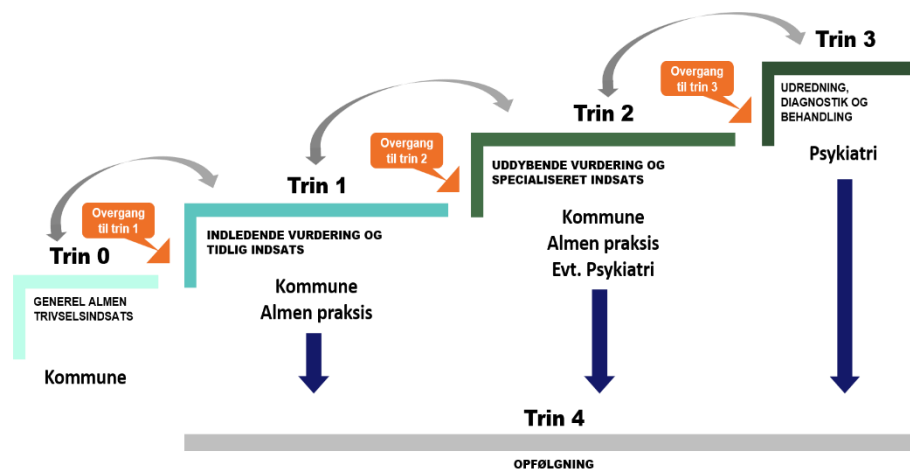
Overgang til trin 1

Trin 0

GENEREL ALMEN TRIVSELSINDSATS

Kommune

Overgang til trin 2

Trin 1

INDLEDENDE VURDERING OG TIDLIG INDSATS

Kommune
Almen praksis

Overgang til trin 3

Trin 2

UDDYBENDE VURDERING OG SPECIALISERET INDSATS

Kommune
Almen praksis
Evt. Psykiatri

Trin 3

UDREDNING, DIAGNOSTIK OG BEHANDLING

Psykiatri

Trin 4

OPFØLGNING